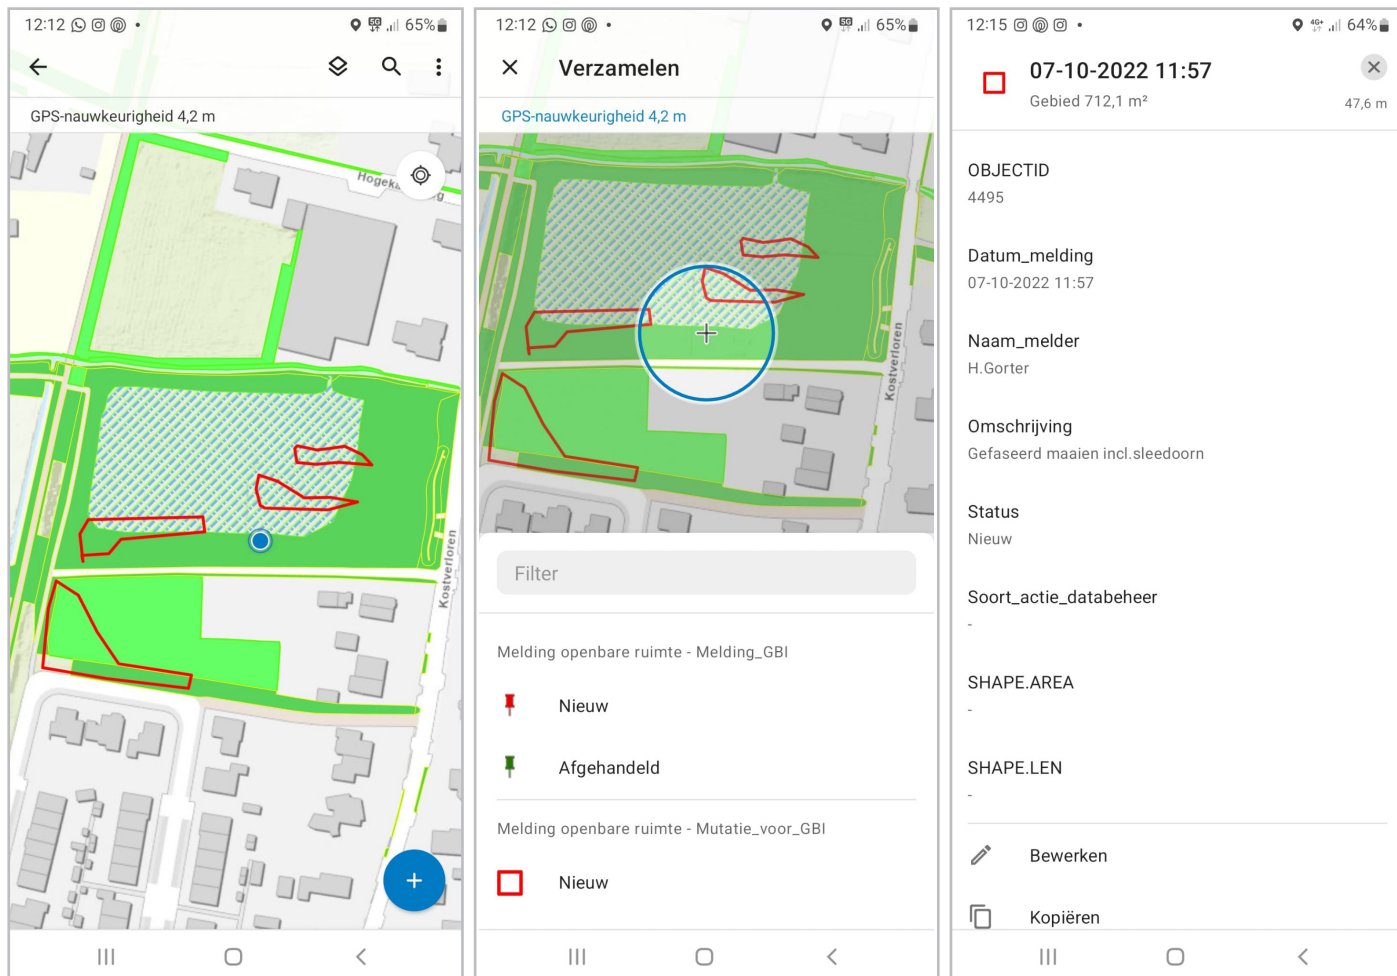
12:12 65%

GPS-nauwkeurigheid 4,2 m

Hogek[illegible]g

Kostverloren

12:12 65%

Verzamelen

GPS-nauwkeurigheid 4,2 m

Kostverloren

Filter

Melding openbare ruimte - Melding_GBI

Nieuw

Afgehandeld

Melding openbare ruimte - Mutatie_voor_GBI

Nieuw

12:15 64%

07-10-2022 11:57

Gebied 712,1 m²

47,6 m

OBJECTID
4495

Datum_melding
07-10-2022 11:57

Naam_melder
H.Gorter

Omschrijving
Gefaseerd maaien incl.sleedoorn

Status
Nieuw

Soort_actie_databeheer
-

SHAPE.AREA
-

SHAPE.LEN
-

Bewerken

Kopiëren